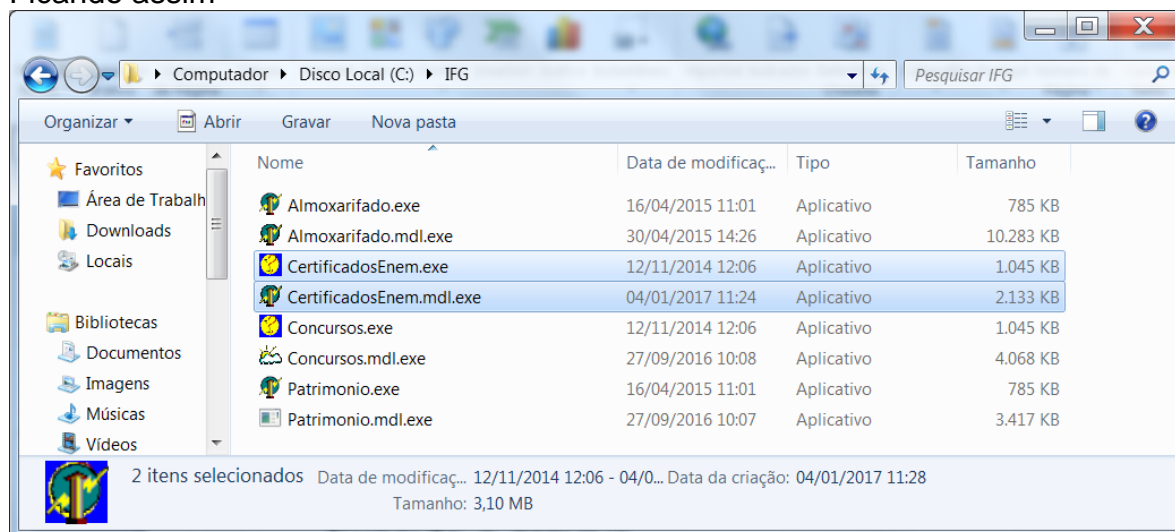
Ficando assim

Computador ▸ Disco Local (C:) ▸ IFG

Pesquisar IFG

Organizar ▾ Abrir Gravar Nova pasta

Favoritos
Área de Trabalh
Downloads
Locais

Bibliotecas
Documentos
Imagens
Músicas
Vídeos

| Nome | Data de modificaç... | Tipo | Tamanho |
|---|---|---|---|
| Almoxarifado.exe | 16/04/2015 11:01 | Aplicativo | 785 KB |
| Almoxarifado.mdl.exe | 30/04/2015 14:26 | Aplicativo | 10.283 KB |
| CertificadosEnem.exe | 12/11/2014 12:06 | Aplicativo | 1.045 KB |
| CertificadosEnem.mdl.exe | 04/01/2017 11:24 | Aplicativo | 2.133 KB |
| Concursos.exe | 12/11/2014 12:06 | Aplicativo | 1.045 KB |
| Concursos.mdl.exe | 27/09/2016 10:08 | Aplicativo | 4.068 KB |
| Patrimonio.exe | 16/04/2015 11:01 | Aplicativo | 785 KB |
| Patrimonio.mdl.exe | 27/09/2016 10:07 | Aplicativo | 3.417 KB |

2 itens selecionados Data de modificaç... 12/11/2014 12:06 - 04/0... Data da criação: 04/01/2017 11:28
Tamanho: 3,10 MB